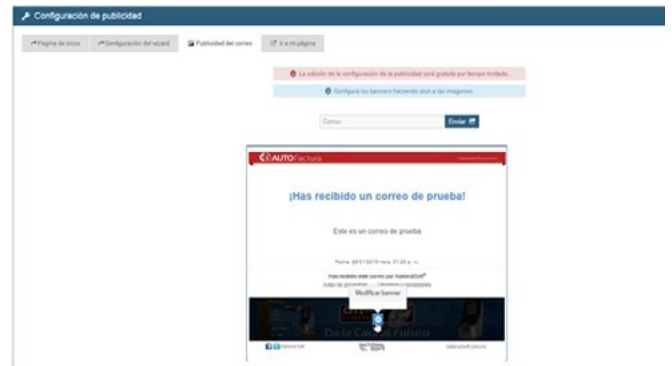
Configuración de publicidad

Página de inicio | Configuración del wizard | Publicidad del correo | Ir a mi página

La edición de la configuración de la publicidad será gratuita por tiempo limitado.

Configure los banners haciendo click a las imágenes

Correo | Enviar

AUTOFactura

¡Has recibido un correo de prueba!

Este es un correo de prueba

Fecha: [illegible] Hora: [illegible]

Has recibido este correo por NationalSoft

Modificar banner

Da la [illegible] Futuro